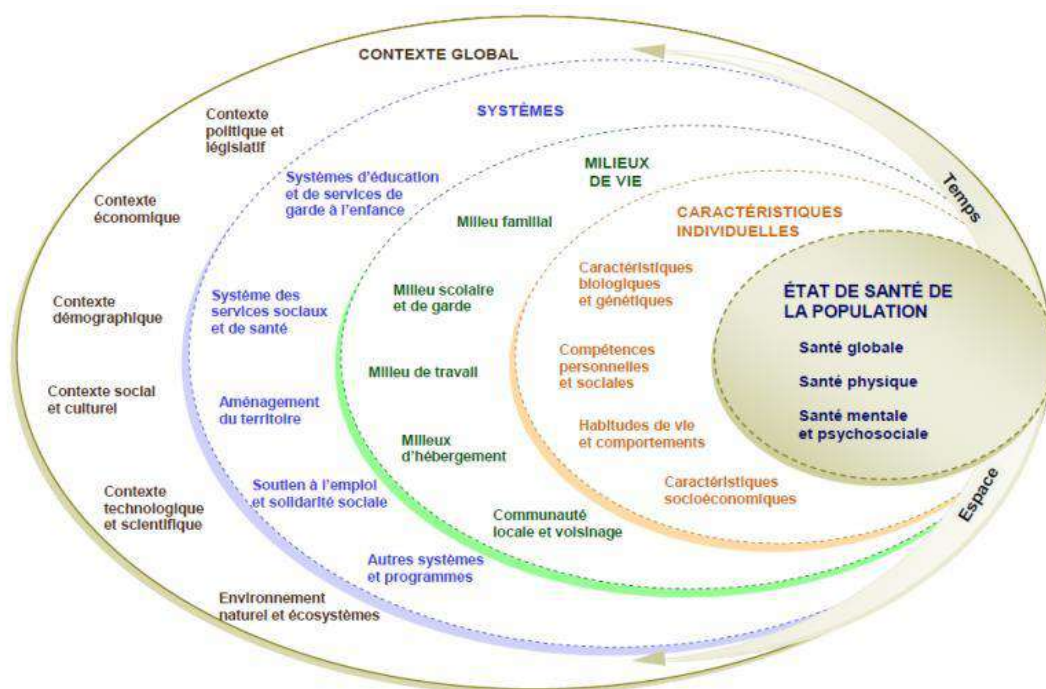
CONTEXTE GLOBAL

Contexte politique et législatif

Contexte économique

Contexte démographique

Contexte social et culturel

Contexte technologique et scientifique

Environnement naturel et écosystèmes

SYSTÈMES

Systèmes d'éducation et de services de garde à l'enfance

Système des services sociaux et de santé

Aménagement du territoire

Soutien à l'emploi et solidarité sociale

Autres systèmes et programmes

MILIEUX DE VIE

Milieu familial

Milieu scolaire et de garde

Milieu de travail

Milieux d'hébergement

Communauté locale et voisinage

CARACTÉRISTIQUES INDIVIDUELLES

Caractéristiques biologiques et génétiques

Compétences personnelles et sociales

Habitudes de vie et comportements

Caractéristiques socioéconomiques

ÉTAT DE SANTÉ DE LA POPULATION

Santé globale

Santé physique

Santé mentale et psychosociale

Temps

Espace